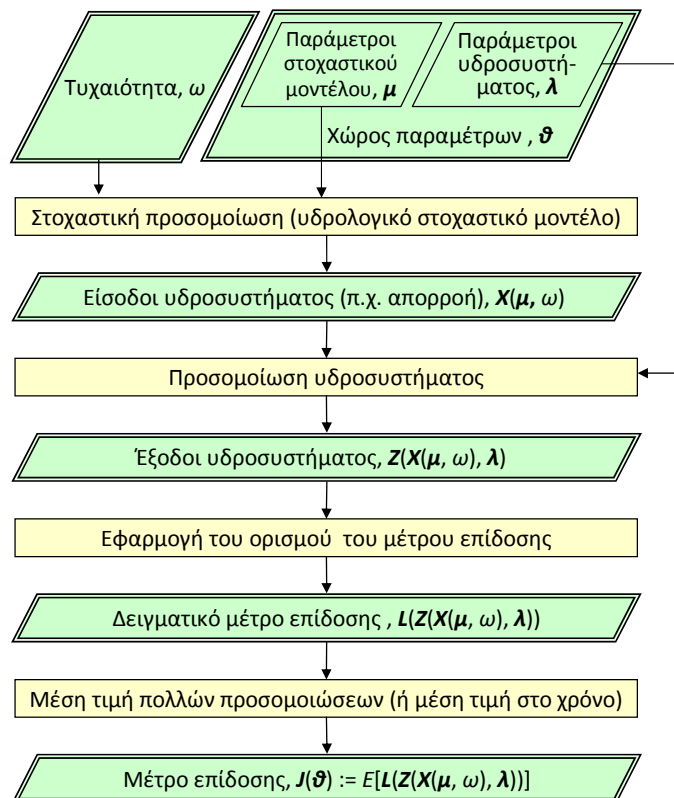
Τυχαιότητα, $\omega$

Παράμετροι στοχαστικού μοντέλου, $\boldsymbol{\mu}$

Παράμετροι υδροσυστήματος, $\boldsymbol{\lambda}$

Χώρος παραμέτρων , $\boldsymbol{\vartheta}$

Στοχαστική προσομοίωση (υδρολογικό στοχαστικό μοντέλο)

Είσοδοι υδροσυστήματος (π.χ. απορροή), $\boldsymbol{X}(\boldsymbol{\mu}, \omega)$

Προσομοίωση υδροσυστήματος

Έξοδοι υδροσυστήματος, $\boldsymbol{Z}(\boldsymbol{X}(\boldsymbol{\mu}, \omega), \boldsymbol{\lambda})$

Εφαρμογή του ορισμού του μέτρου επίδοσης

Δειγματικό μέτρο επίδοσης , $\boldsymbol{L}(\boldsymbol{Z}(\boldsymbol{X}(\boldsymbol{\mu}, \omega), \boldsymbol{\lambda}))$

Μέση τιμή πολλών προσομοιώσεων (ή μέση τιμή στο χρόνο)

Μέτρο επίδοσης, $\boldsymbol{J}(\boldsymbol{\vartheta}) := E[\boldsymbol{L}(\boldsymbol{Z}(\boldsymbol{X}(\boldsymbol{\mu}, \omega), \boldsymbol{\lambda}))]$